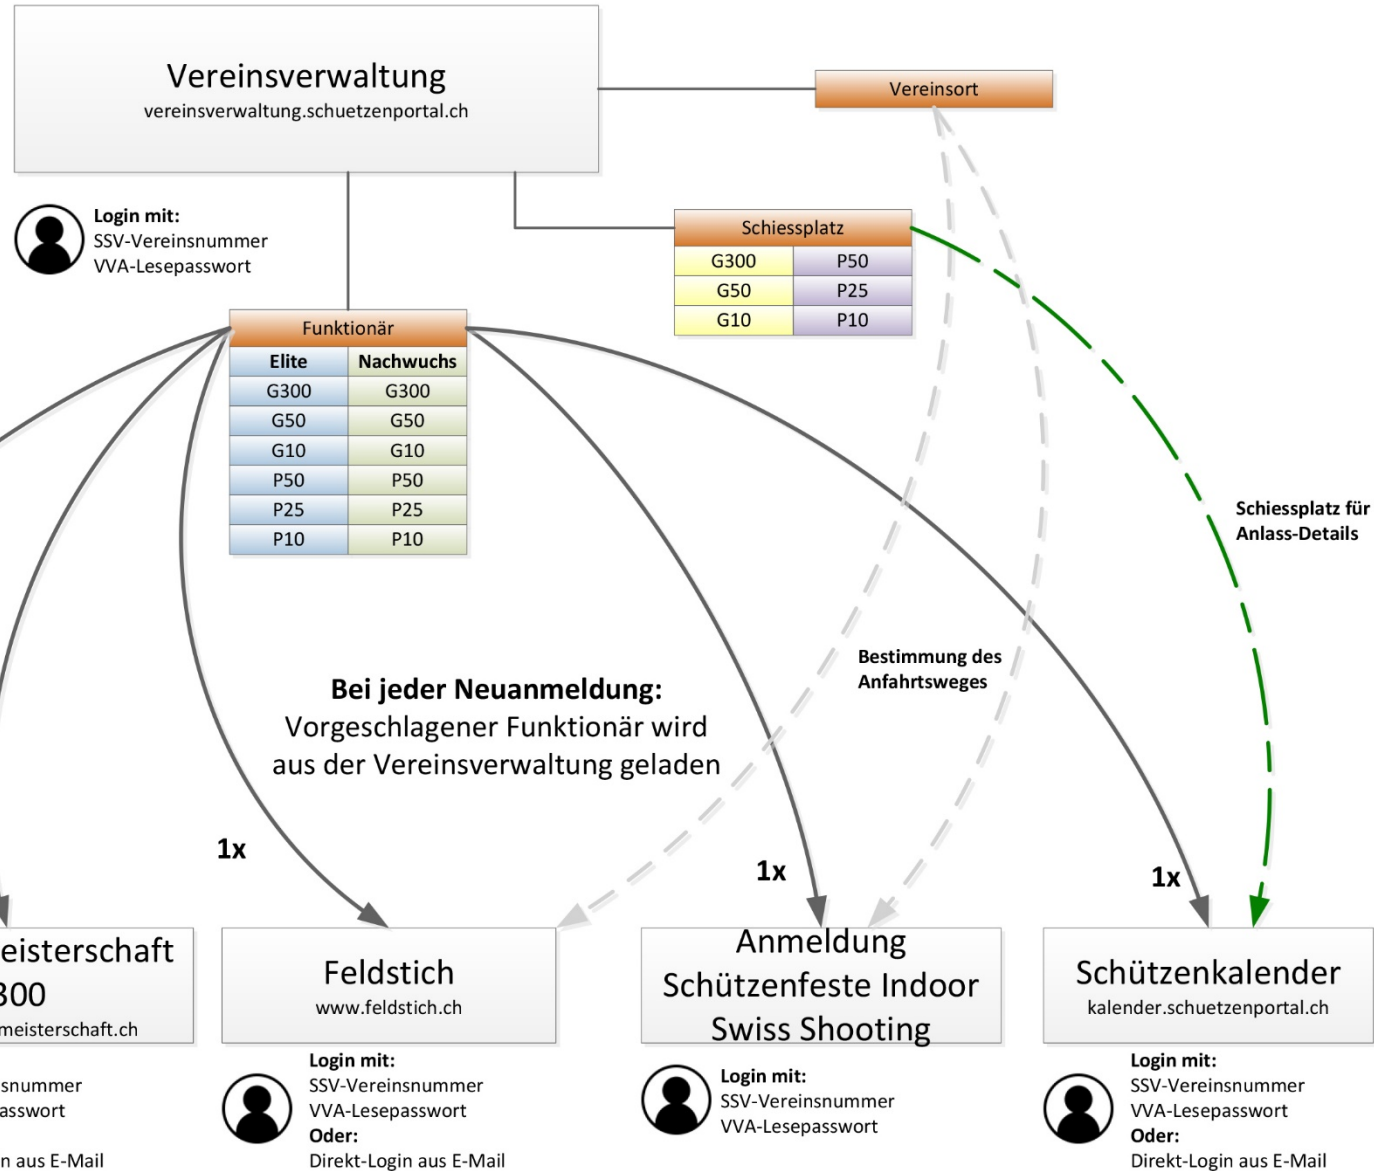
Vereinsverwaltung
vereinsverwaltung.schuetzenportal.ch

Vereinsort

Login mit:
SSV-Vereinsnummer
VVA-Lesepasswort

Schiessplatz

| G300 | P50 |
|---|---|
| G50 | P25 |
| G10 | P10 |

Funktionär

| Elite | Nachwuchs |
|---|---|
| G300 | G300 |
| G50 | G50 |
| G10 | G10 |
| P50 | P50 |
| P25 | P25 |
| P10 | P10 |

Schiessplatz für Anlass-Details

Bestimmung des Anfahrtsweges

Bei jeder Neuanmeldung:
Vorgeschlagener Funktionär wird aus der Vereinsverwaltung geladen

1x

1x

1x

eisterschaft
300
meisterschaft.ch

snummer
asswort

n aus E-Mail

Feldstich
www.feldstich.ch

Login mit:
SSV-Vereinsnummer
VVA-Lesepasswort
Oder:
Direkt-Login aus E-Mail

Anmeldung
Schützenfeste Indoor
Swiss Shooting

Login mit:
SSV-Vereinsnummer
VVA-Lesepasswort

Schützenkalender
kalender.schuetzenportal.ch

Login mit:
SSV-Vereinsnummer
VVA-Lesepasswort
Oder:
Direkt-Login aus E-Mail